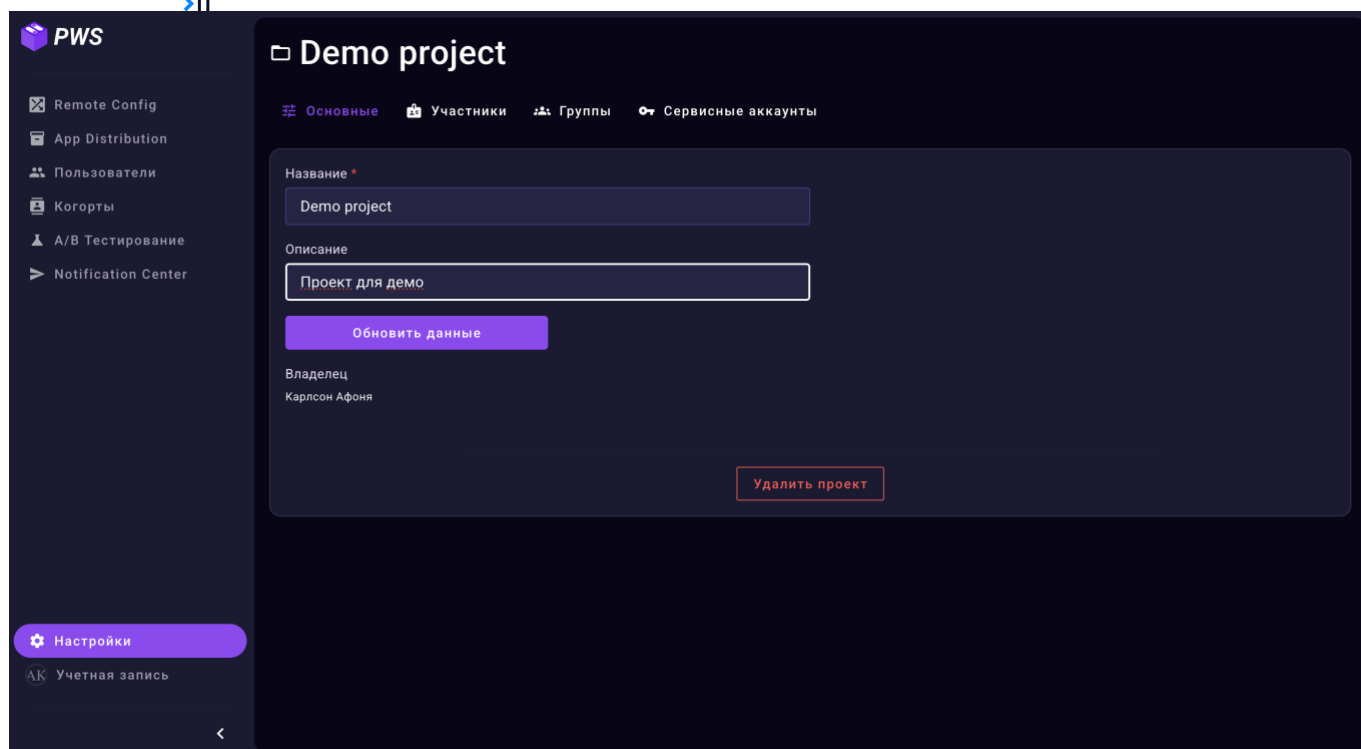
PWS

Remote Config
App Distribution
Пользователи
Когорты
A/B Тестирование
Notification Center

Настройки
AK Учетная запись

Demo project

Основные
Участники
Группы
Сервисные аккаунты

Название *
Demo project

Описание
Проект для демо

Обновить данные

Владелец
Карлсон Афоня

Удалить проект